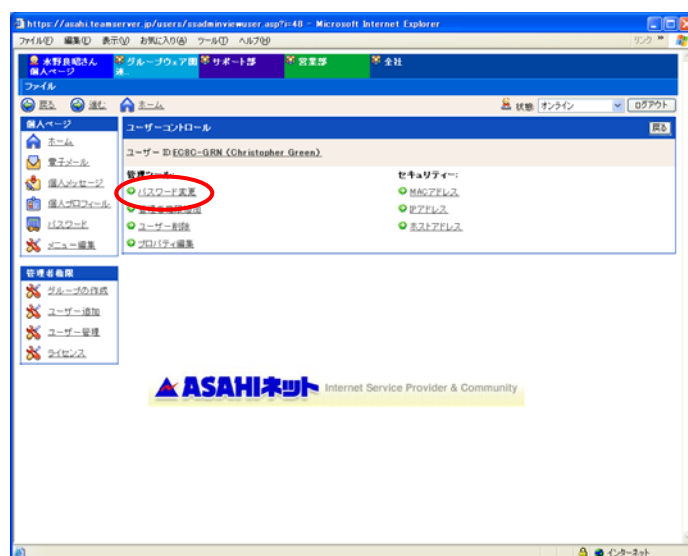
https://asahi.teamserver.jp/users/ssadminviewuser.asp?i=48 - Microsoft Internet Explorer

ファイル(F) 編集(E) 表示(V) お気に入り(A) ツール(T) ヘルプ(H)

リンク

水野良昭さん 個人ページ
グループウェア図迷
サポート部
営業部
全社

ファイル

戻る 進む ホーム

状態 オンライン ログアウト

個人ページ
ホーム
電子メール
個人メッセージ
個人プロフィール
パスワード
メニュー編集

管理者権限
グループの作成
ユーザー追加
ユーザー管理
ライセンス

ユーザーコントロール
戻る

ユーザー ID ECBC-GRN (Christopher Green)

管理ツール:
パスワード変更
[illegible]
ユーザー削除
プロパティ編集

セキュリティー:
MACアドレス
IPアドレス
ホストアドレス

ASAHIネット Internet Service Provider & Community

インターネット